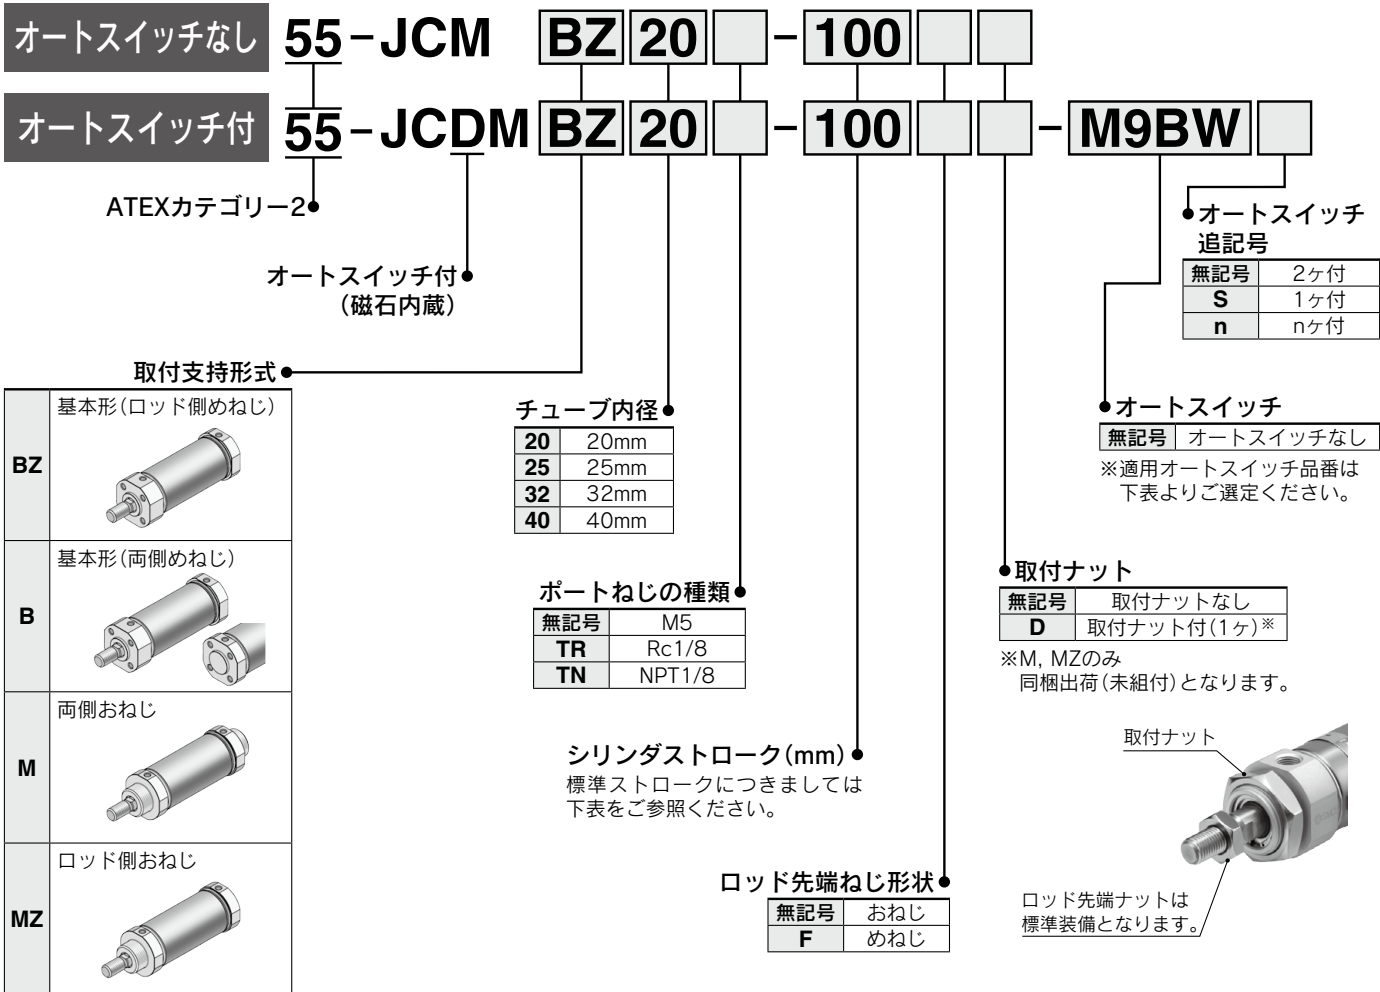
オートスイッチなし 55－JCM BZ 20 －100

オートスイッチ付 55－JCDM BZ 20 －100 －M9BW

ATEXカテゴリー2

オートスイッチ付
（磁石内蔵）

取付支持形式

| | |
|---|---|
| BZ | 基本形（ロッド側めねじ） |
| B | 基本形（両側めねじ） |
| M | 両側おねじ |
| MZ | ロッド側おねじ |

チューブ内径

| | |
|---|---|
| 20 | 20mm |
| 25 | 25mm |
| 32 | 32mm |
| 40 | 40mm |

ポートねじの種類

| | |
|---|---|
| 無記号 | M5 |
| TR | Rc1/8 |
| TN | NPT1/8 |

シリンダストローク（mm）
標準ストロークにつきましては下表をご参照ください。

ロッド先端ねじ形状

| | |
|---|---|
| 無記号 | おねじ |
| F | めねじ |

オートスイッチ追記号

| | |
|---|---|
| 無記号 | 2ケ付 |
| S | 1ケ付 |
| n | nケ付 |

オートスイッチ

| | |
|---|---|
| 無記号 | オートスイッチなし |

※適用オートスイッチ品番は下表よりご選定ください。

取付ナット

| | |
|---|---|
| 無記号 | 取付ナットなし |
| D | 取付ナット付（1ケ）※ |

※M, MZのみ
同梱出荷（未組付）となります。

取付ナット

ロッド先端ナットは標準装備となります。